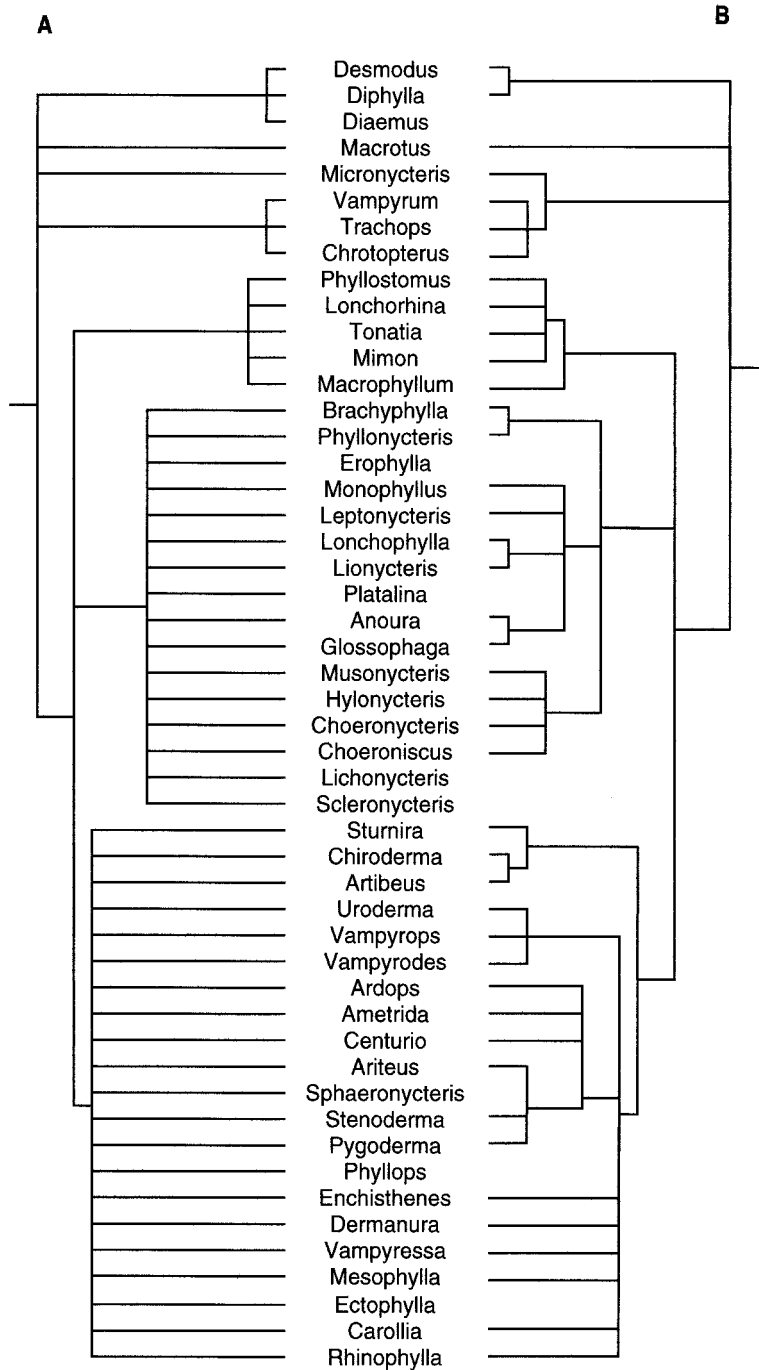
A

B

Desmodus
Diphylla
Diaemus
Macrotus
Micronycteris
Vampyrum
Trachops
Chrotopterus
Phyllostomus
Lonchorhina
Tonatia
Mimon
Macrophyllum
Brachyphylla
Phyllonycteris
Erophylla
Monophyllus
Leptonycteris
Lonchophylla
Lionycteris
Platalina
Anoura
Glossophaga
Musonycteris
Hylonycteris
Choeronycteris
Choeroniscus
Lichonycteris
Scleronycteris
Sturnira
Chiroderma
Artibeus
Uroderma
Vampyrops
Vampyrodes
Ardops
Ametrida
Centurio
Ariteus
Sphaeronycteris
Stenoderma
Pygoderma
Phyllops
Enchisthenes
Dermanura
Vampyressa
Mesophylla
Ectophylla
Carollia
Rhinophylla